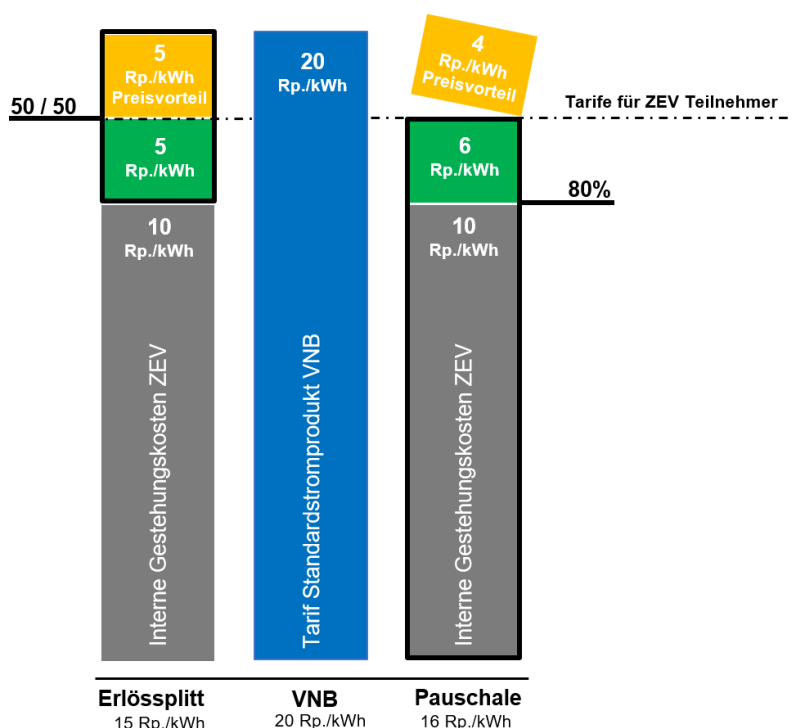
5
Rp./kWh
Preisvorteil

20
Rp./kWh

4
Rp./kWh
Preisvorteil

50 / 50

Tarife für ZEV Teilnehmer

5
Rp./kWh

6
Rp./kWh

80%

10
Rp./kWh

10
Rp./kWh

Interne Gestehungskosten ZEV

Tarif Standardstromprodukt VNB

Interne Gestehungskosten ZEV

Erlössplitt
15 Rp./kWh

VNB
20 Rp./kWh

Pauschale
16 Rp./kWh